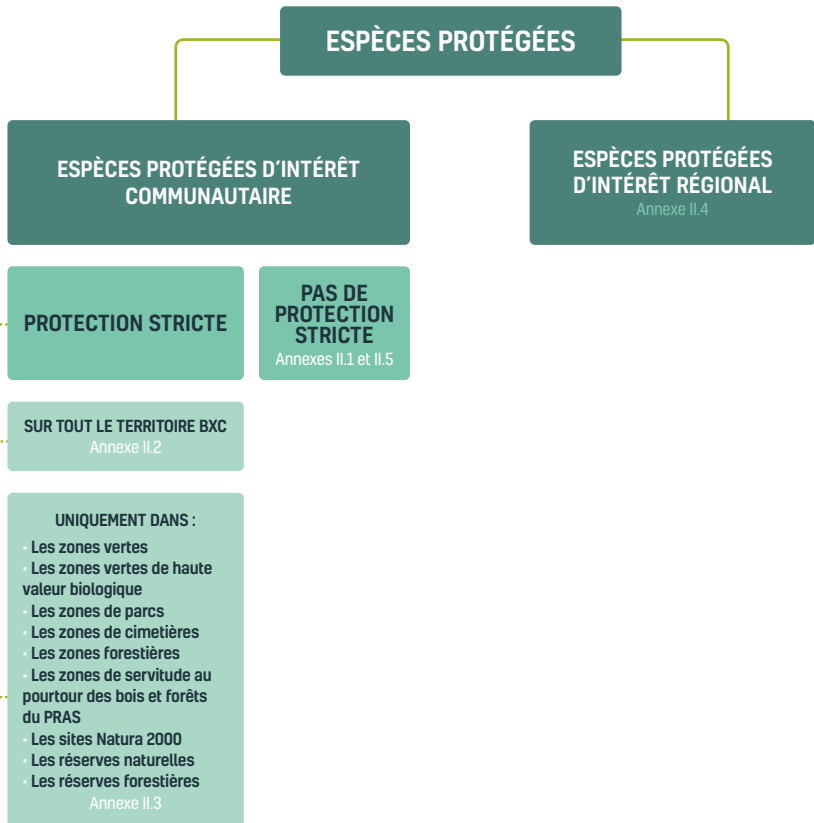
ESPÈCES PROTÉGÉES

ESPÈCES PROTÉGÉES D'INTÉRÊT COMMUNAUTAIRE

ESPÈCES PROTÉGÉES D'INTÉRÊT RÉGIONAL
Annexe II.4

PROTECTION STRICTE

PAS DE PROTECTION STRICTE
Annexes II.1 et II.5

SUR TOUT LE TERRITOIRE BXC
Annexe II.2

UNIQUEMENT DANS :
· Les zones vertes
· Les zones vertes de haute valeur biologique
· Les zones de parcs
· Les zones de cimetières
· Les zones forestières
· Les zones de servitude au pourtour des bois et forêts du PRAS
· Les sites Natura 2000
· Les réserves naturelles
· Les réserves forestières
Annexe II.3